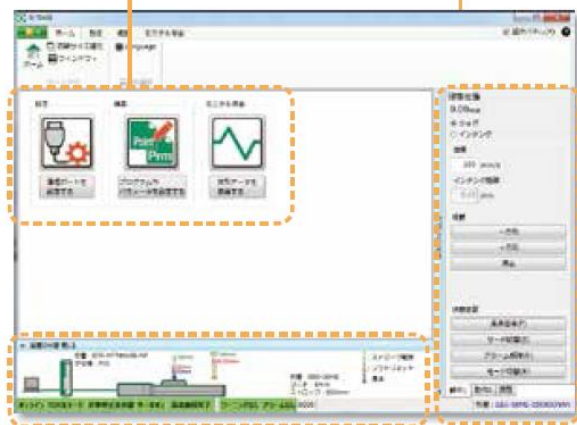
ホーム 設定 編集 モニタ&調整

ウィンドウ
Language

設定
通信ポートを設定する

編集
プログラム/パラメータを設定する

モニタ&調整
波形データを測定する

原点復帰
ジョグ
インチング

速度
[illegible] mm/s

インチング距離
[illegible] mm

移動
-方向
+方向
停止

状態設定
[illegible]
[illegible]
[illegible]
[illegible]

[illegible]